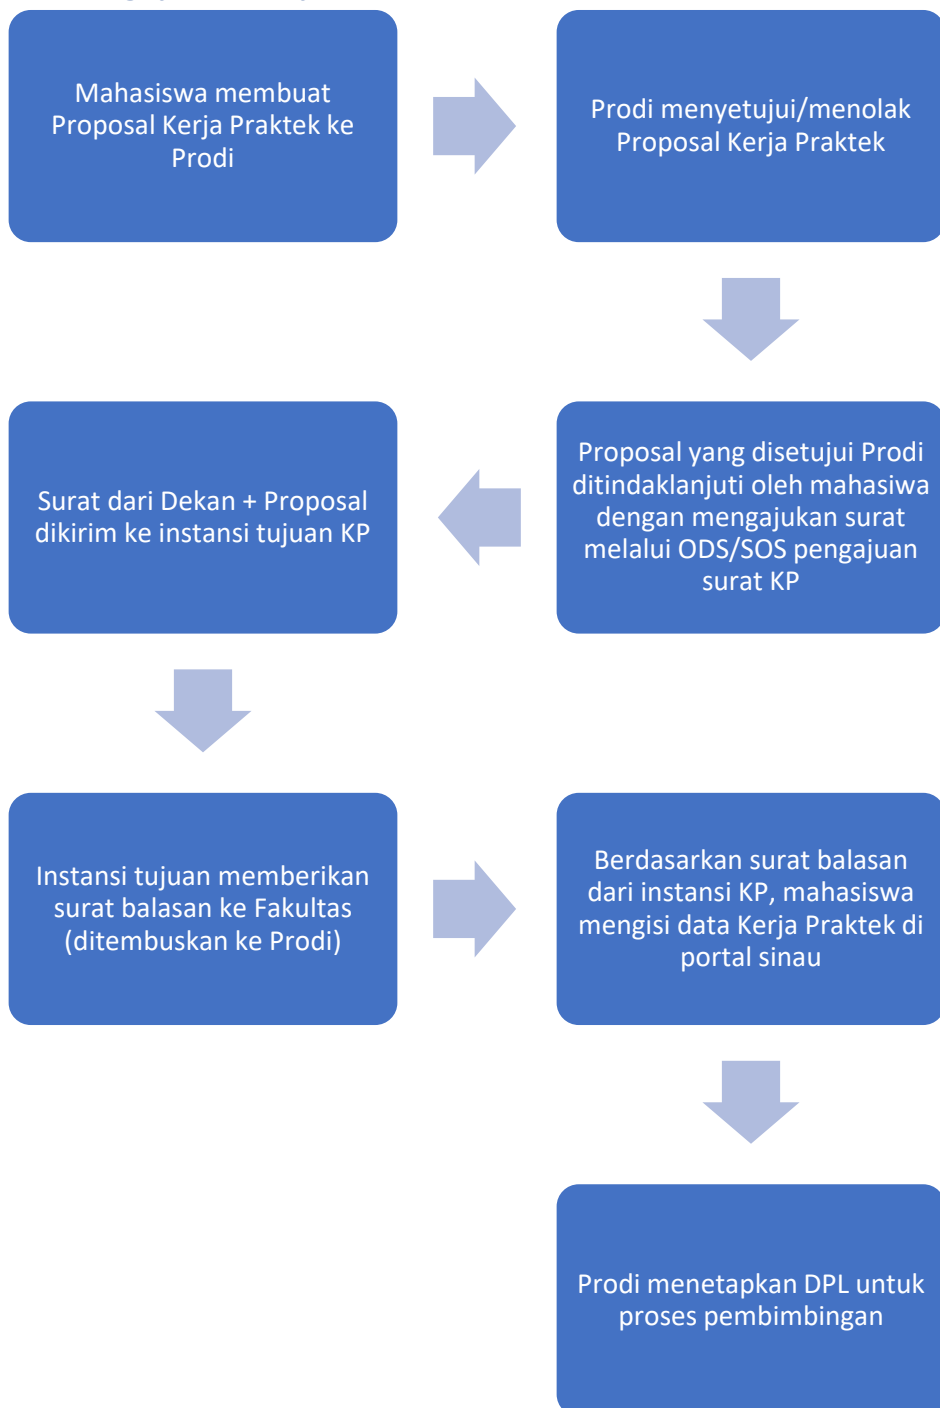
Mahasiswa membuat Proposal Kerja Praktek ke Prodi

Prodi menyetujui/menolak Proposal Kerja Praktek

Proposal yang disetujui Prodi ditindaklanjuti oleh mahasiswa dengan mengajukan surat melalui ODS/SOS pengajuan surat KP

Surat dari Dekan + Proposal dikirim ke instansi tujuan KP

Instansi tujuan memberikan surat balasan ke Fakultas (ditembuskan ke Prodi)

Berdasarkan surat balasan dari instansi KP, mahasiswa mengisi data Kerja Praktek di portal sinau

Prodi menetapkan DPL untuk proses pembimbingan